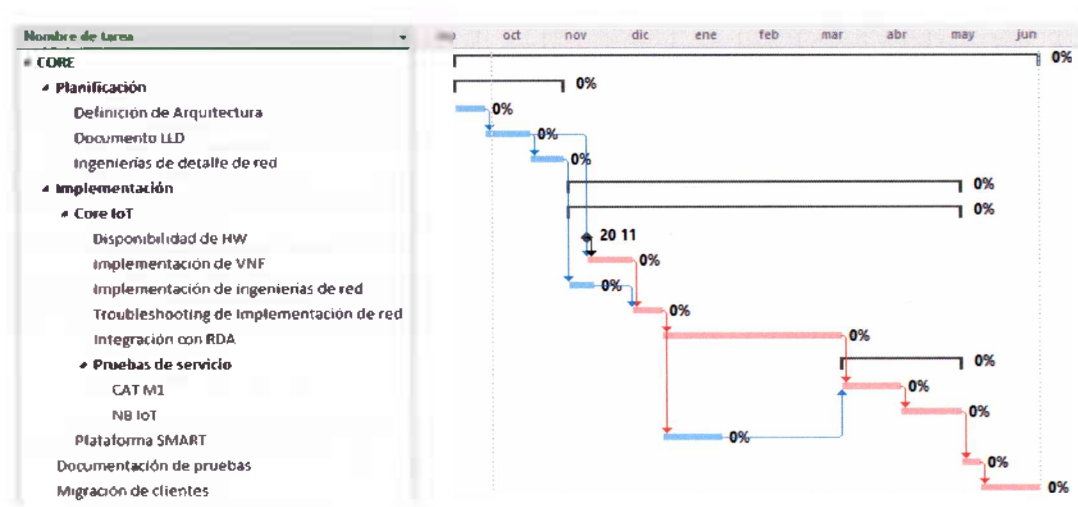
Nombre de tarea

CORE
Planificación
Definición de Arquitectura
Documento LLD
Ingenierías de detalle de red
Implementación
Core IoT
Disponibilidad de HW
Implementación de VNF
Implementación de ingenierías de red
Troubleshooting de implementación de red
Integración con RDA
Pruebas de servicio
CAT M1
NB IoT
Plataforma SMART
Documentación de pruebas
Migración de clientes

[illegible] oct nov dic ene feb mar abr may jun

0%
0%
0%
0%
0%
0%
0%
20 11
0%
0%
0%
0%
0%
0%
0%
0%
0%
0%